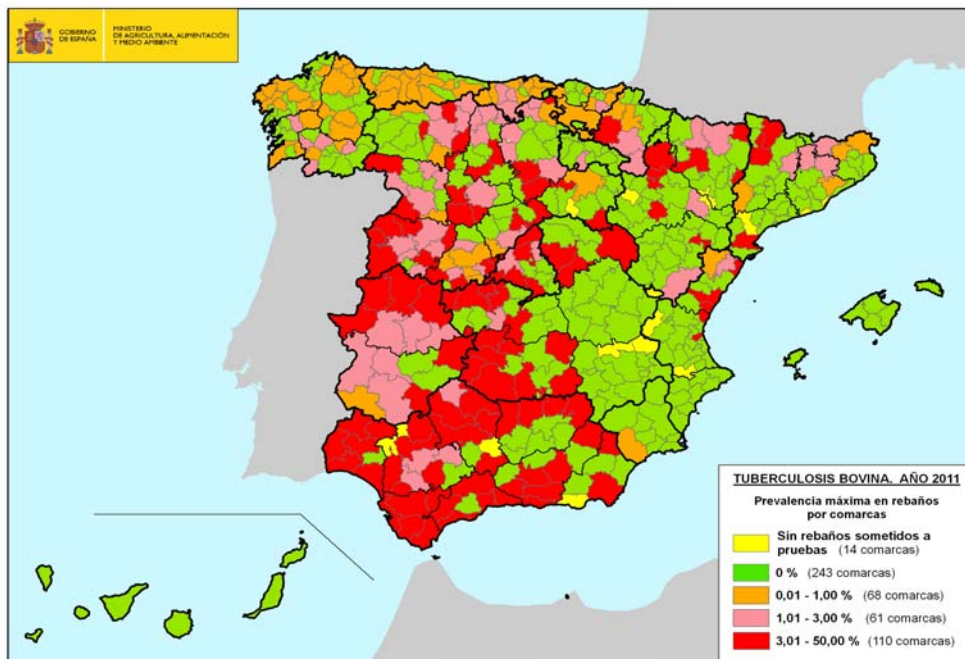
GOBIERNO DE ESPAÑA

MINISTERIO DE AGRICULTURA, ALIMENTACIÓN Y MEDIO AMBIENTE

TUBERCULOSIS BOVINA. AÑO 2011

Prevalencia máxima en rebaños por comarcas

Sin rebaños sometidos a pruebas (14 comarcas)

0 % (243 comarcas)

0,01 - 1,00 % (68 comarcas)

1,01 - 3,00 % (61 comarcas)

3,01 - 50,00 % (110 comarcas)